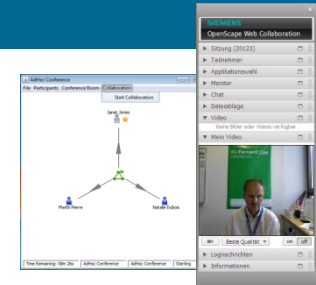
AdHoc Conference
File Participants Conference Room Collaboration
Start Collaboration
Janet Jones
Martin Pierre
Natalie Dubois
Time Remaining: 58m 26s
AdHoc Conference
AdHoc Conference
Starting

SIEMENS
OpenScape Web Collaboration
Sitzung (20122)
Teilnehmer
Applikationswahl
Monitor
Chat
Dateiablage
Video
Keine Bilder oder Videos verfügbar
Mein Video
Go Forward Live
Beste Qualität
on
off
Loginachrichten
Informationen